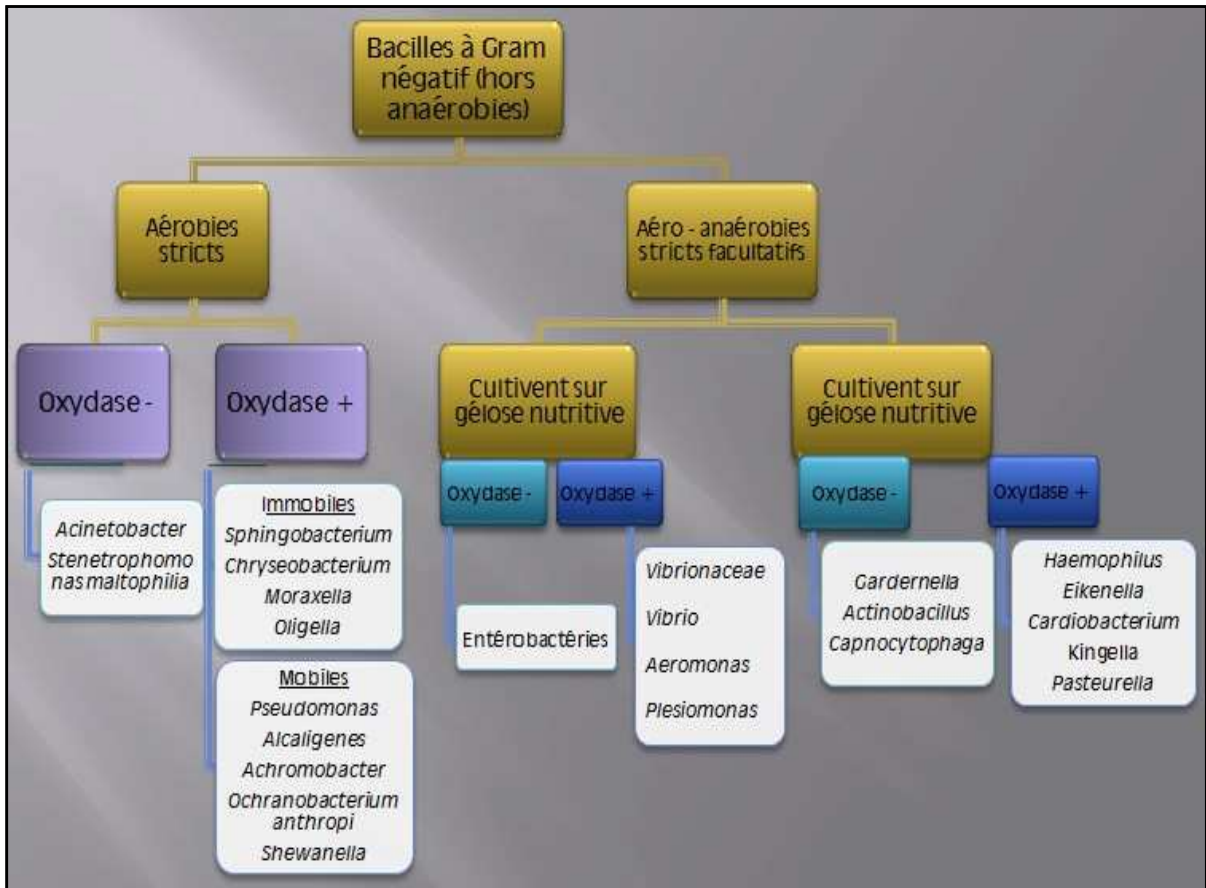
Bacilles à Gram négatif (hors anaérobies)

Aérobies stricts

Aéro - anaérobies stricts facultatifs

Oxydase -

Oxydase +

Cultivent sur gélose nutritive

Cultivent sur gélose nutritive

Acinetobacter
Stenetrophomonas maltophilia

Immobiles
Sphingobacterium
Chryseobacterium
Moraxella
Oligella

Mobiles
Pseudomonas
Alcaligenes
Achromobacter
Ochranobacterium anthropi
Shewanella

Oxydase -

Oxydase +

Entérobactéries

Vibrionaceae
Vibrio
Aeromonas
Plesiomonas

Oxydase -

Oxydase +

Gardernella
Actinobacillus
Capnocytophaga

Haemophilus
Eikenella
Cardiobacterium
Kingella
Pasteurella